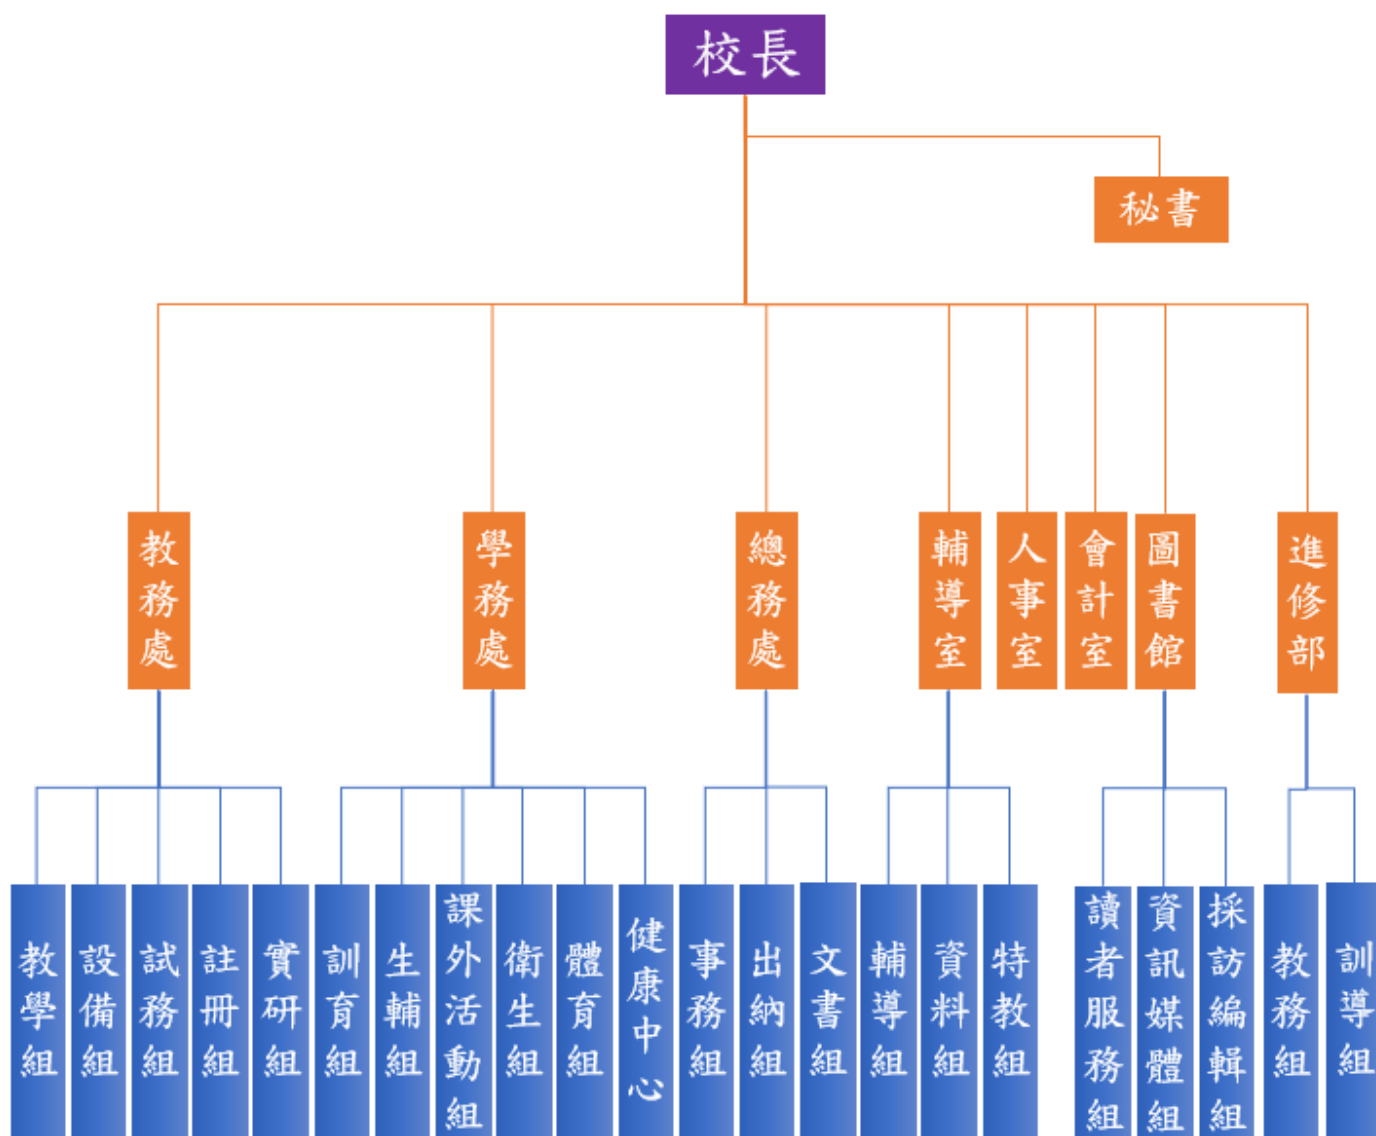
校長

秘書

教務處

學務處

總務處

輔導室

人事室

會計室

圖書館

進修部

教學組

設備組

試務組

註冊組

實研組

訓育組

生輔組

課外活動組

衛生組

體育組

健康中心

事務組

出納組

文書組

輔導組

資料組

特教組

讀者服務組

資訊媒體組

採訪編輯組

教務組

訓導組